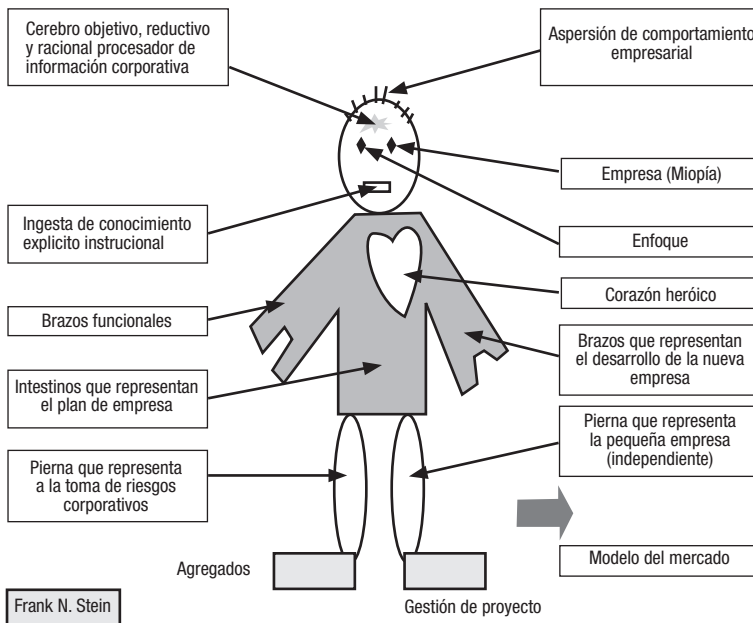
Cerebro objetivo, reductivo y racional procesador de información corporativa

Aspersión de comportamiento empresarial

Empresa (Miopía)

Ingesta de conocimiento explicito instrucional

Enfoque

Corazón heróico

Brazos funcionales

Brazos que representan el desarrollo de la nueva empresa

Intestinos que representan el plan de empresa

Pierna que representa la pequeña empresa (independiente)

Pierna que representa a la toma de riesgos corporativos

Modelo del mercado

Agregados

Frank N. Stein

Gestión de proyecto